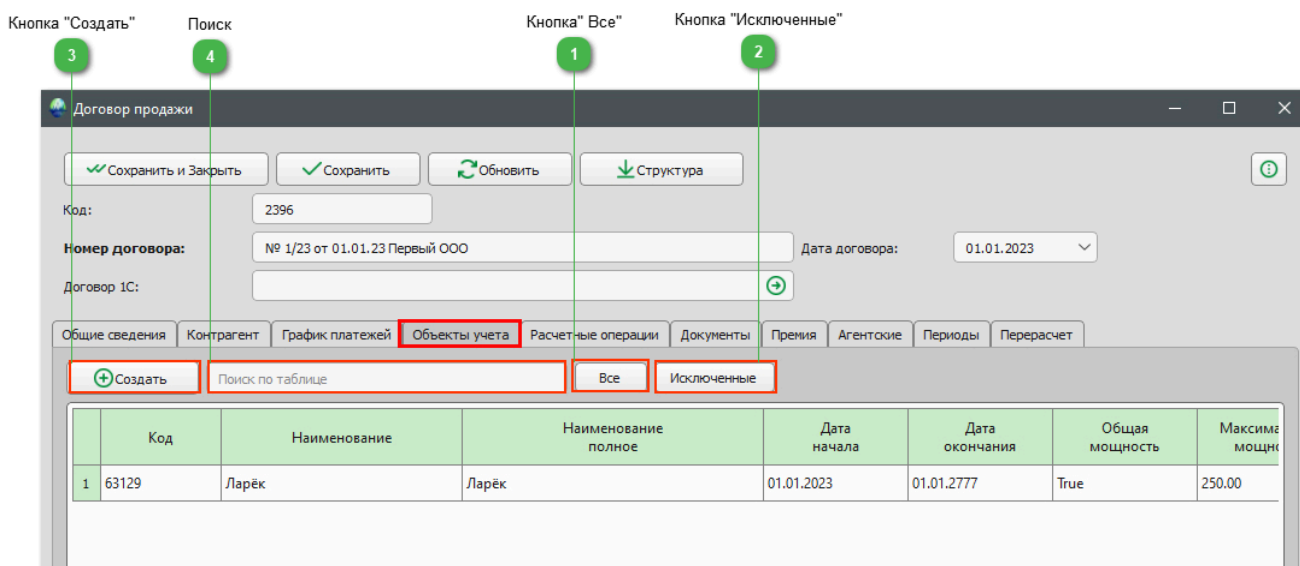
Кнопка "Создать"
3
Поиск
4
Кнопка" Все"
1
Кнопка "Исключенные"
2

Договор продажи

Сохранить и Закрыть
Сохранить
Обновить
Структура

Код:
2396
Номер договора:
№ 1/23 от 01.01.23 Первый ООО
Дата договора:
01.01.2023
Договор 1С:

Общие сведения
Контрагент
График платежей
Объекты учета
Расчетные операции
Документы
Премия
Агентские
Периоды
Перерасчет

Создать
Поиск по таблице
Все
Исключенные

|  | Код | Наименование | Наименование полное | Дата начала | Дата окончания | Общая мощность | Максима мощно |
|---|---|---|---|---|---|---|---|
| 1 | 63129 | Ларёк | Ларёк | 01.01.2023 | 01.01.2777 | True | 250.00 |